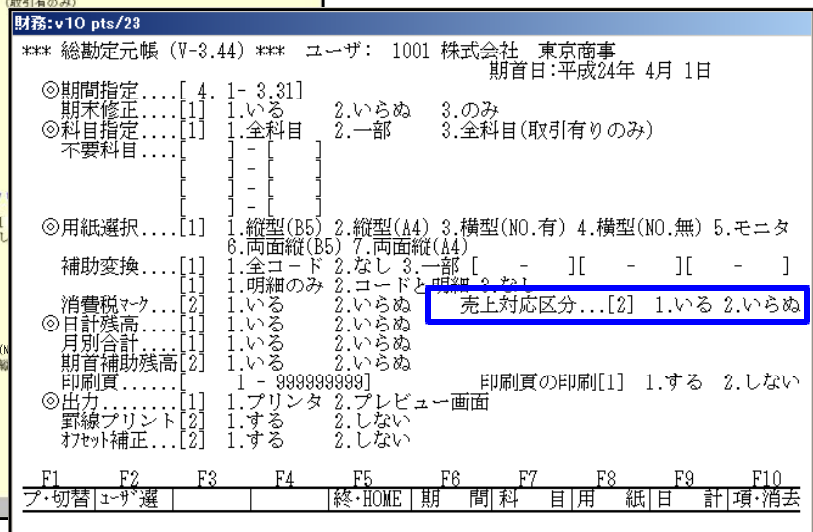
財務:v10 pts/23

*** 総勘定元帳 (V-3.44) *** ユーザ: 1001 株式会社 東京商事
期首日:平成24年 4月 1日

◎期間指定....[ 4. 1- 3.31]
期末修正....[1] 1.いる 2.いらぬ 3.のみ
◎科目指定....[1] 1.全科目 2.一部 3.全科目(取引有りのみ)
不要科目....[ ] - [ ]
[ ] - [ ]
[ ] - [ ]
[ ] - [ ]
◎用紙選択....[1] 1.縦型(B5) 2.縦型(A4) 3.横型(NO.有) 4.横型(NO.無) 5.モニタ
6.両面縦(B5) 7.両面縦(A4)
補助変換....[1] 1.全コード 2.なし 3.一部 [ - ][ - ][ - ]
[1] 1.明細のみ 2.コードと明細 3.なし
消費税マーク...[2] 1.いる 2.いらぬ 売上対応区分...[2] 1.いる 2.いらぬ
◎日計残高....[1] 1.いる 2.いらぬ
月別合計....[1] 1.いる 2.いらぬ
期首補助残高[2] 1.いる 2.いらぬ
印刷頁......[ 1 - 999999999] 印刷頁の印刷[1] 1.する 2.しない
◎出力........[1] 1.プリンタ 2.プレビュー画面
罫線プリント[2] 1.する 2.しない
オフセット補正...[2] 1.する 2.しない

| F1 | F2 | F3 | F4 | F5 | F6 | F7 | F8 | F9 | F10 |
|---|---|---|---|---|---|---|---|---|---|
| プ・切替 | ユーザ選 | | | 終・HOME | 期 間 | 科 目 | 用 紙 | 日 計 | 項・消去 |